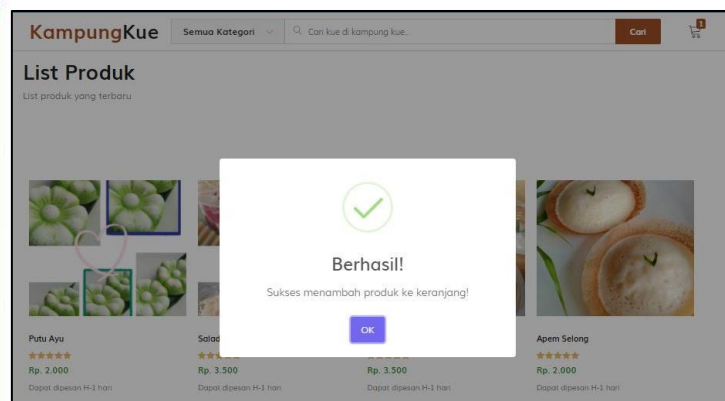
KampungKue
Semua Kategori
Cari kue di kampung kue...
Cari
1

List Produk
List produk yang terbaru

Berhasil!
Sukses menambah produk ke keranjang!
OK

Putu Ayu
Rp. 2.000
Dapat dipesan H-1 hari

Salad
Rp. 3.500
Dapat dipesan H-1 hari

Rp. 3.500
Dapat dipesan H-1 hari

Apem Selong
Rp. 2.000
Dapat dipesan H-1 hari